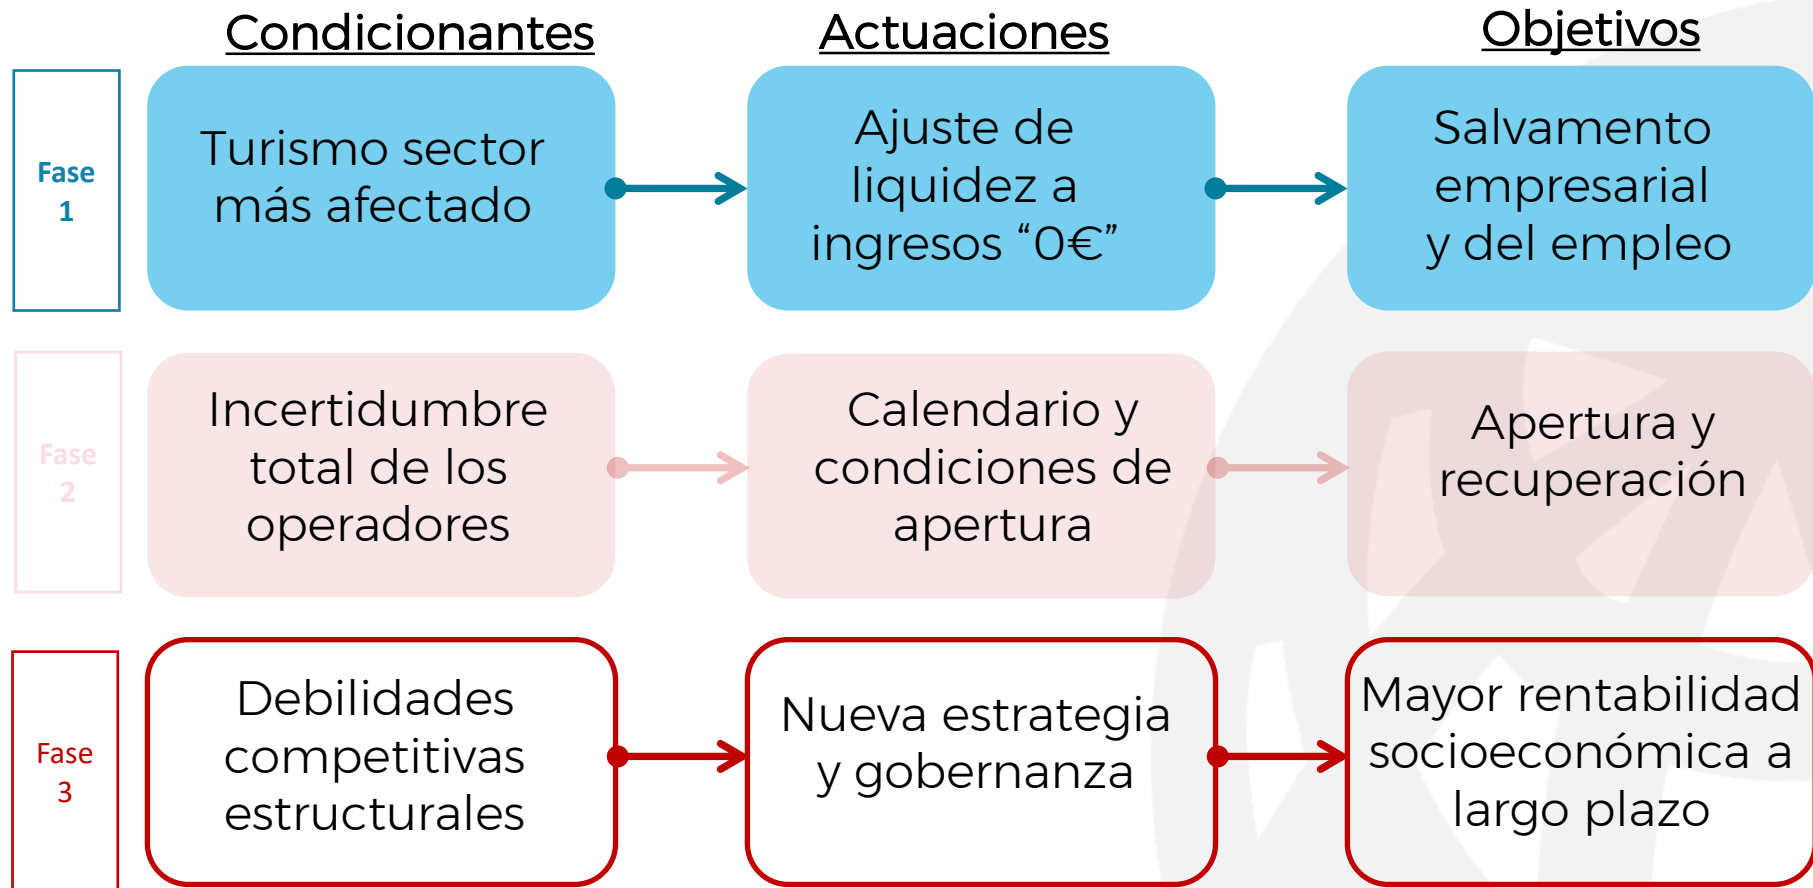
Condicionantes

Actuaciones

Objetivos

Fase 1

Turismo sector más afectado

Ajuste de liquidez a ingresos “0€”

Salvamento empresarial y del empleo

Fase 2

Incertidumbre total de los operadores

Calendario y condiciones de apertura

Apertura y recuperación

Fase 3

Debilidades competitivas estructurales

Nueva estrategia y gobernanza

Mayor rentabilidad socioeconómica a largo plazo